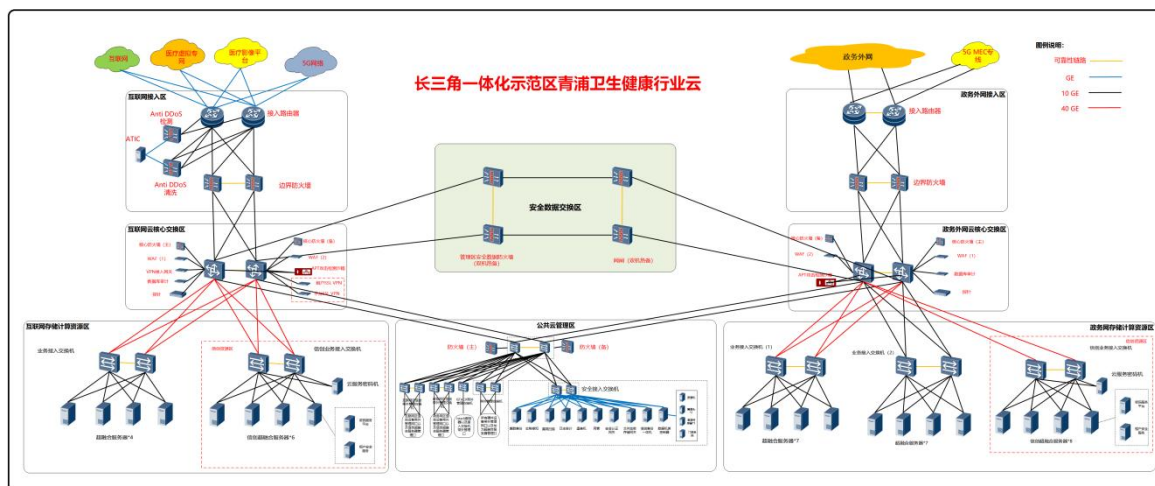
长三角一体化示范区青浦卫生健康行业云

互联网

医疗虚拟专网

医疗影像平台

5G网络

政务外网

5G MEC专线

图例说明：

可靠性链路

GE

10 GE

40 GE

互联网接入区

Anti DDoS检测

接入路由器

ATIC

Anti DDoS清洗

边界防火墙

政务外网接入区

接入路由器

边界防火墙

安全数据交换区

雪域安全数据防火墙

网闸

互联网云核心交换区

政务外网云核心交换区

互联网存储计算资源区

业务接入交换机

信创业务接入交换机

云服务密码机

超融合服务器*4

信创超融合服务器*6

公共云管理区

防火墙（主）

防火墙（备）

安全接入交换机

政务网存储计算资源区

业务接入交换机（1）

业务接入交换机（2）

信创业务接入交换机

云服务密码机

超融合服务器*7

超融合服务器*7

信创超融合服务器*6